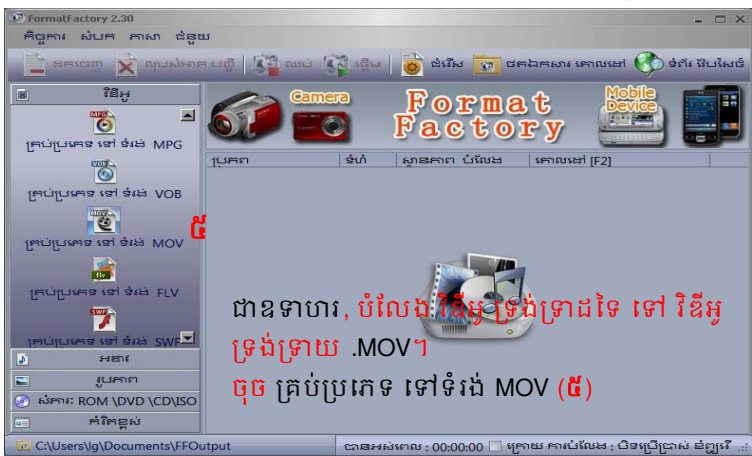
FormatFactory 2.30

កិច្ចការ ស្បែក ភាសា ជំនួយ

ដកចេញ លុបសំអាតបញ្ជី ឈប់ ផ្អើម ជំរើស ថតឯកសារគោលដៅ ទំព័រវេបសាយ

វីដេអូ

MPG
គ្រប់ប្រភេទ ទៅ ទំរង់ MPG

VOB
គ្រប់ប្រភេទ ទៅ ទំរង់ VOB

MOV
គ្រប់ប្រភេទ ទៅ ទំរង់ MOV

៥

flv
គ្រប់ប្រភេទ ទៅ ទំរង់ FLV

SWF
គ្រប់ប្រភេទ ទៅ ទំរង់ SWF

អូឌីយ៉ូ

រូបភាព

សំភារៈ ROM \DVD \CD\ISO

កំរិតខ្ពស់

Camera

Format Factory

Mobile Device

ប្រភព ទំហំ ស្ថានភាព បំលែង គោលដៅ [F2]

ជាឧទាហរ, បំលែងវីដេអូទ្រង់ទ្រាយផ្សេងទៀត ទៅ វីដេអូទ្រង់ទ្រាយ .MOV។

ចុច គ្រប់ប្រភេទ ទៅទំរង់ MOV (៥)

C:\Users\lg\Documents\FFOutput

ជាឧអស់ពេល : 00:00:00 ក្រោយ ការបំលែង : បិទប្រើប្រាស់ ដំណើរ...